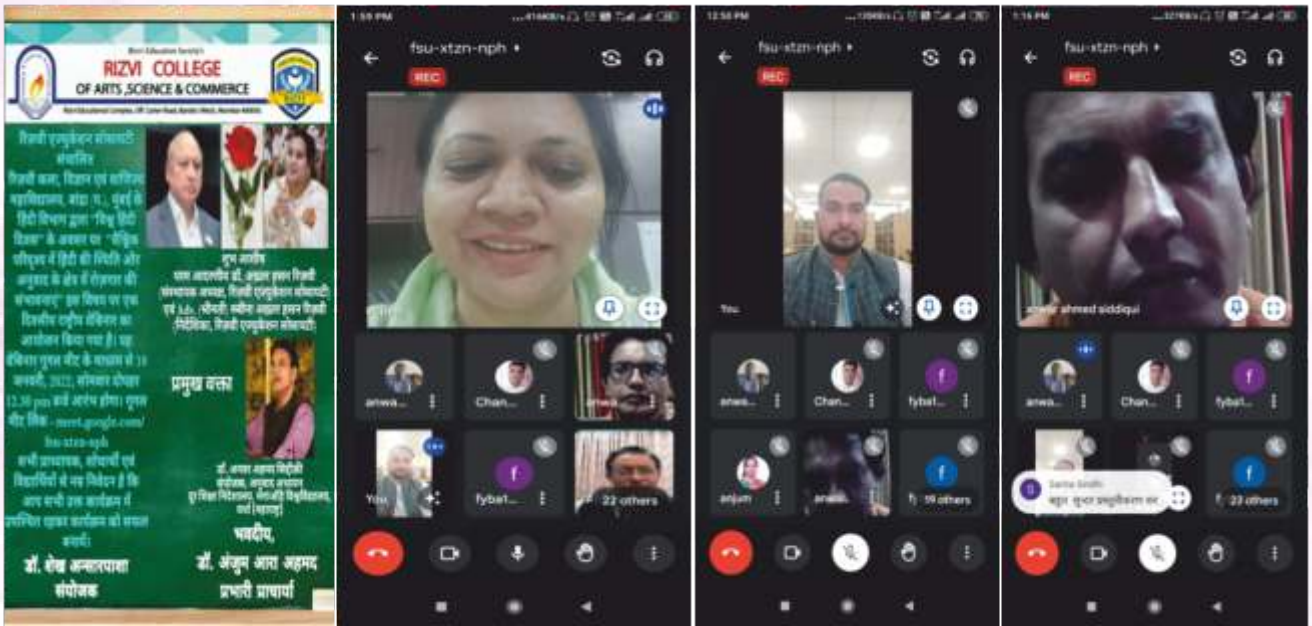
Rizvi Education Society's
RIZVI COLLEGE
OF ARTS ,SCIENCE & COMMERCE

रिज़वी एजुकेशन सोसायटी संचालित रिज़वी कला, विज्ञान एवं वाणिज्य महाविद्यालय, बांद्रा प., मुंबई के हिंदी विभाग द्वारा "विश्व हिंदी दिवस" के अवसर पर "वैश्विक परिदृश्य में हिंदी की स्थिति और अनुवाद के क्षेत्र में रोज़गार की संभावनाएं" इस विषय पर एक दिवसीय राष्ट्रीय वेबिनार का आयोजन किया गया है। यह वेबिनार गूगल मीट के माध्यम से 10 जनवरी, 2022, सोमवार दोपहर 12.30 pm बजे आरंभ होगा। गूगल मीट लिंक - meet.google.com/fsu-xtzn-nph सभी प्राध्यापक, शोधार्थी एवं विद्यार्थियों से नम्र निवेदन है कि आप सभी इस कार्यक्रम में उपस्थित रहकर कार्यक्रम को सफल बनायें।

शुभ आशीष
माननीय डॉ. अख्तर हसन रिज़वी संस्थापक अध्यक्ष, रिज़वी एजुकेशन सोसायटी एवं Adv. श्रीमती ज़बीन अख्तर हसन रिज़वी (निदेशिका, रिज़वी एजुकेशन सोसायटी)

प्रमुख वक्ता
डॉ. अनवर अहमद सिद्दीकी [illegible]

डॉ. शेख अख्तरपाशा
संयोजक

भवदीय,
डॉ. अंजुम आरा अहमद
प्रभारी प्राचार्या

1:59 PM
fsu-xtzn-nph
REC
anwa...
Chan...
anwa...
You
fybat...
22 others

12:58 PM
fsu-xtzn-nph
REC
You
anwa...
Chan...
fybat...
anjum
anwa...
19 others

1:16 PM
fsu-xtzn-nph
REC
anwar ahmed siddiqui
anwa...
Chan...
fybat...
Sarita Sindh
बहुत सुन्दर प्रस्तुतिकरण सर
23 others